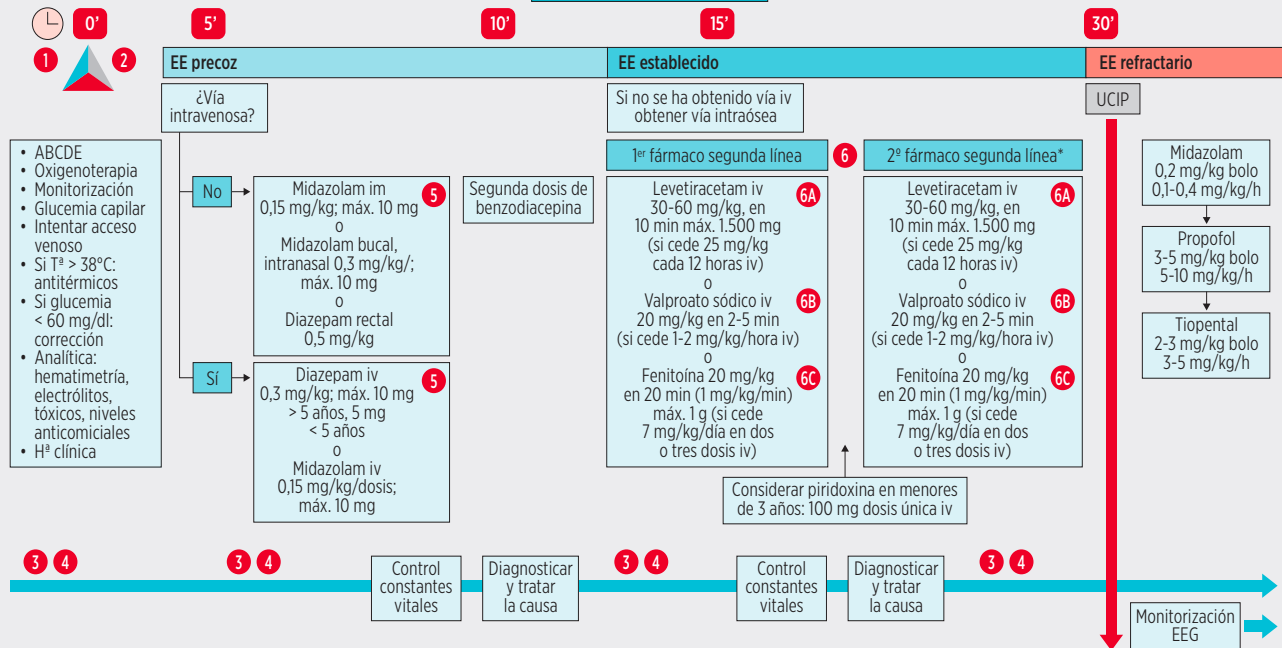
0' 5' 10' 15' 30'

1 2

EE precoz

EE establecido

EE refractario

¿Vía intravenosa?

Si no se ha obtenido vía iv obtener vía intraósea

UCIP

• ABCDE
• Oxigenoterapia
• Monitorización
• Glucemia capilar
• Intentar acceso venoso
• Si Tª > 38°C: antitérmicos
• Si glucemia < 60 mg/dl: corrección
• Analítica: hematimetría, electrólitos, tóxicos, niveles anticomiciales
• Hª clínica

No → Midazolam im 0,15 mg/kg; máx. 10 mg o Midazolam bucal, intranasal 0,3 mg/kg/; máx. 10 mg o Diazepam rectal 0,5 mg/kg 5

Sí → Diazepam iv 0,3 mg/kg; máx. 10 mg > 5 años, 5 mg < 5 años o Midazolam iv 0,15 mg/kg/dosis; máx. 10 mg 5

Segunda dosis de benzodiacepina

1er fármaco segunda línea 6 2º fármaco segunda línea*

Levetiracetam iv 30-60 mg/kg, en 10 min máx. 1.500 mg (si cede 25 mg/kg cada 12 horas iv) 6A
o
Valproato sódico iv 20 mg/kg en 2-5 min (si cede 1-2 mg/kg/hora iv) 6B
o
Fenitoína 20 mg/kg en 20 min (1 mg/kg/min) máx. 1 g (si cede 7 mg/kg/día en dos o tres dosis iv) 6C

Levetiracetam iv 30-60 mg/kg, en 10 min máx. 1.500 mg (si cede 25 mg/kg cada 12 horas iv) 6A
o
Valproato sódico iv 20 mg/kg en 2-5 min (si cede 1-2 mg/kg/hora iv) 6B
o
Fenitoína 20 mg/kg en 20 min (1 mg/kg/min) máx. 1 g (si cede 7 mg/kg/día en dos o tres dosis iv) 6C

Considerar piridoxina en menores de 3 años: 100 mg dosis única iv

Midazolam 0,2 mg/kg bolo 0,1-0,4 mg/kg/h

Propofol 3-5 mg/kg bolo 5-10 mg/kg/h

Tiopental 2-3 mg/kg bolo 3-5 mg/kg/h

3 4 3 4 Control constantes vitales Diagnosticar y tratar la causa 3 4 Control constantes vitales Diagnosticar y tratar la causa 3 4

Monitorización EEG